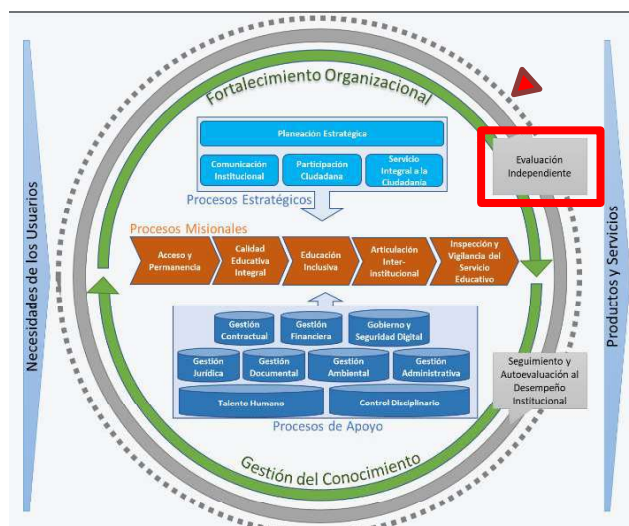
Fortalecimiento Organizacional

Necesidades de los Usuarios

Productos y Servicios

Planeación Estratégica

Comunicación Institucional

Participación Ciudadana

Servicio Integral a la Ciudadanía

Procesos Estratégicos

Evaluación Independiente

Procesos Misionales

Acceso y Permanencia

Calidad Educativa Integral

Educación Inclusiva

Articulación Inter-institucional

Inspección y Vigilancia del Servicio Educativo

Gestión Contractual

Gestión Financiera

Gobierno y Seguridad Digital

Gestión Jurídica

Gestión Documental

Gestión Ambiental

Gestión Administrativa

Talento Humano

Control Disciplinario

Procesos de Apoyo

Seguimiento y Autoevaluación al Desempeño Institucional

Gestión del Conocimiento